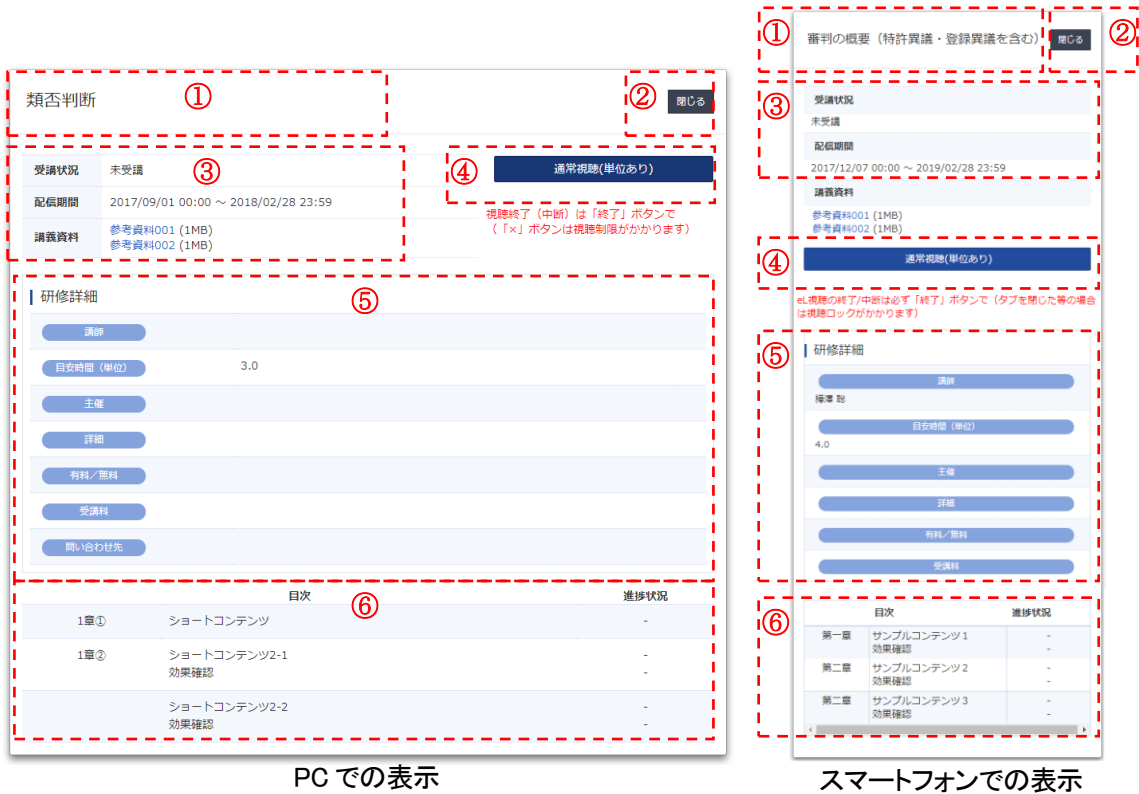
類否判断 ①

② 閉じる

③

| 受講状況 | 未受講 |
|---|---|
| 配信期間 | 2017/09/01 00:00 ～ 2018/02/28 23:59 |
| 講義資料 | 参考資料001 (1MB) 参考資料002 (1MB) |

④ 通常視聴(単位あり)

視聴終了（中断）は「終了」ボタンで（「×」ボタンは視聴制限がかかります）

研修詳細 ⑤

講師

目安時間（単位） 3.0

主催

詳細

有料／無料

受講料

問い合わせ先

⑥

| | 目次 | 進捗状況 |
|---|---|---|
| 1章① | ショートコンテンツ | - |
| 1章② | ショートコンテンツ2-1 効果確認 | - - |
| | ショートコンテンツ2-2 効果確認 | - - |

PC での表示

① 審判の概要（特許異議・登録異議を含む） 閉じる ②

③

受講状況

未受講

配信期間

2017/12/07 00:00 ～ 2019/02/28 23:59

講義資料

参考資料001 (1MB)
参考資料002 (1MB)

④ 通常視聴(単位あり)

eL視聴の終了/中断は必ず「終了」ボタンで（タブを閉じた等の場合は視聴ロックがかかります）

⑤ 研修詳細

講師

榛澤 聡

目安時間（単位）

4.0

主催

詳細

有料／無料

受講料

⑥

| | 目次 | 進捗状況 |
|---|---|---|
| 第一章 | サンプルコンテンツ1 効果確認 | - - |
| 第二章 | サンプルコンテンツ2 効果確認 | - - |
| 第二章 | サンプルコンテンツ3 効果確認 | - - |

スマートフォンでの表示